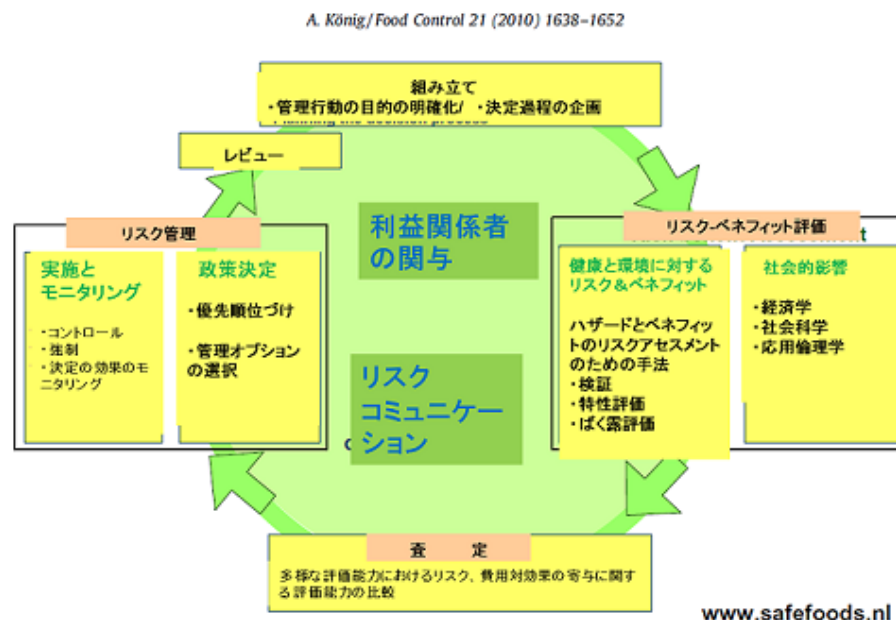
A. König/Food Control 21 (2010) 1638–1652

組み立て
・管理行動の目的の明確化/ ・決定過程の企画

レビュー

リスク管理

実施と
モニタリング

・コントロール
・強制
・決定の効果のモニタリング

政策決定

・優先順位づけ

・管理オプションの選択

利益関係者
の関与

リスク
コミュニケー
ション

リスク-ベネフィット評価

健康と環境に対する
リスク＆ベネフィット

ハザードとベネフィットのリスクアセスメントのための手法
・検証
・特性評価
・ばく露評価

社会的影響

・経済学
・社会科学
・応用倫理学

査　定

多様な評価能力におけるリスク、費用対効果の寄与に関する評価能力の比較

www.safefoods.nl